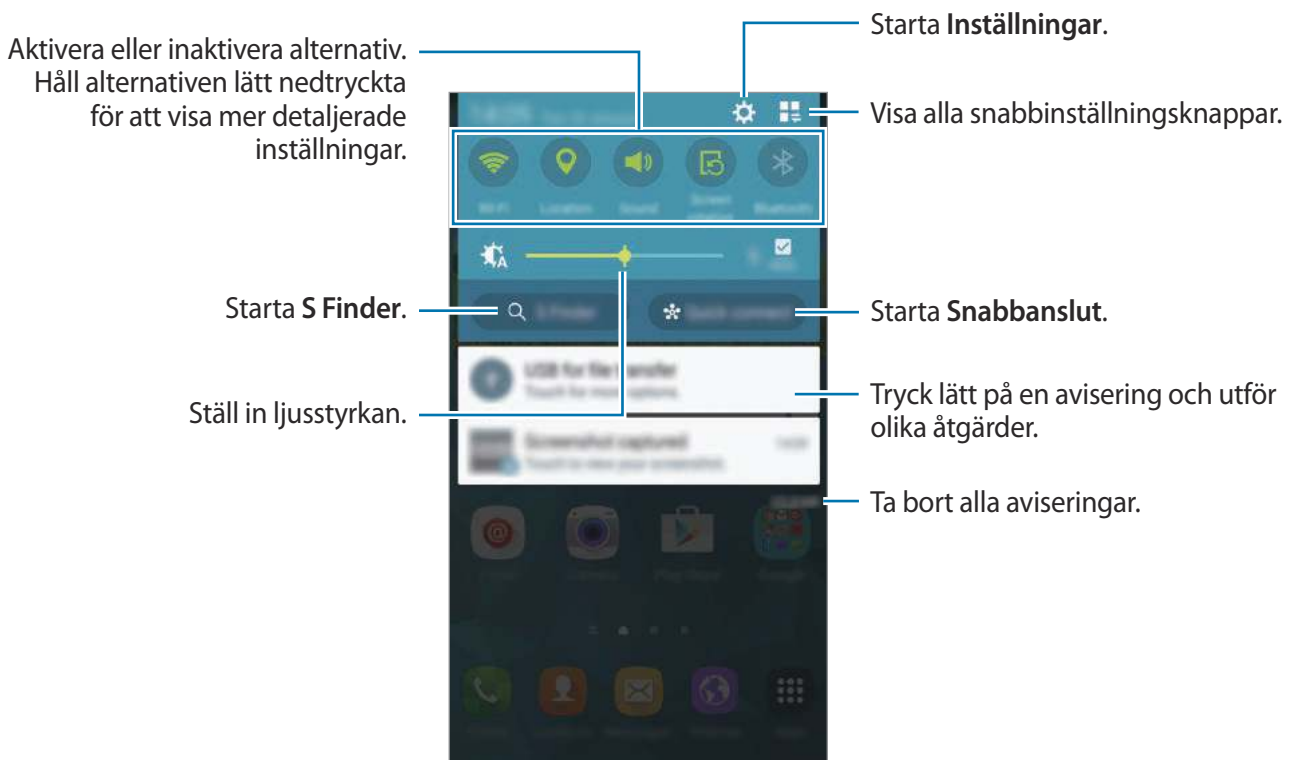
Aktivera eller inaktivera alternativ. Håll alternativen lätt nedtryckta för att visa mer detaljerade inställningar.

Starta **Inställningar**.

Visa alla snabbinställningsknappar.

Wi-Fi

Location

Sound

Screen rotation

Bluetooth

Starta **S Finder**.

S Finder

Quick connect

Starta **Snabbanslut**.

USB for file transfer

Touch for more options.

Ställ in ljusstyrkan.

Tryck lätt på en avisering och utför olika åtgärder.

Screenshot captured

Touch to view your screenshot.

Ta bort alla aviseringar.